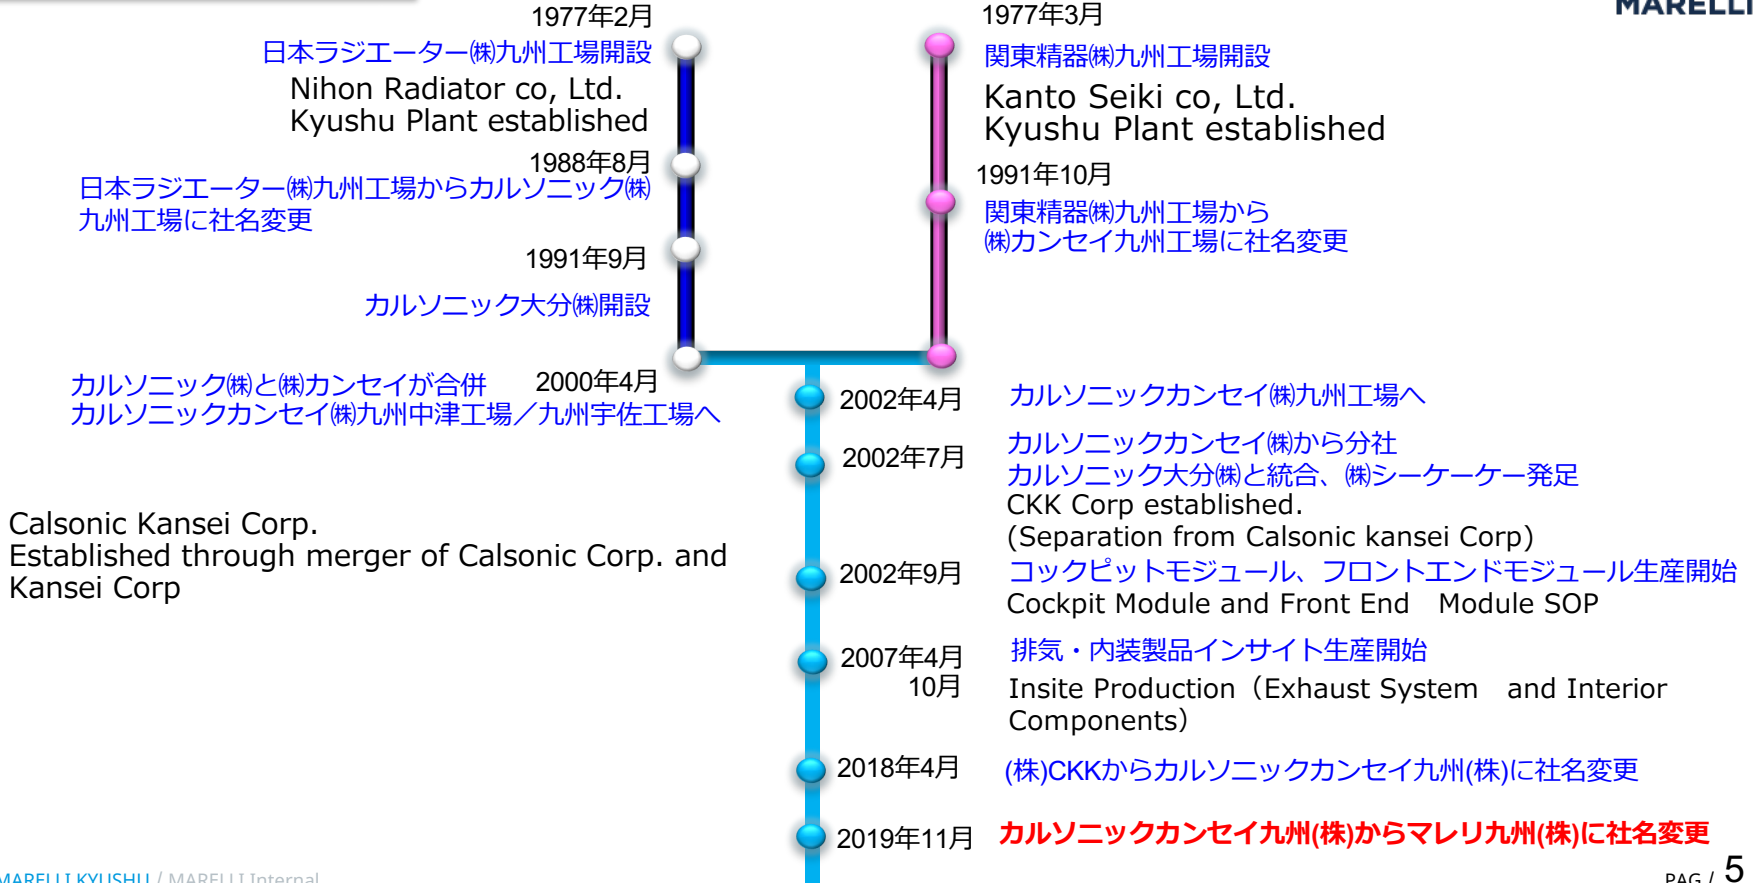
MARELLI

1977年2月
日本ラジエーター㈱九州工場開設
Nihon Radiator co, Ltd.
Kyushu Plant established

1988年8月
日本ラジエーター㈱九州工場からカルソニック㈱九州工場に社名変更

1991年9月
カルソニック大分㈱開設

1977年3月
関東精器㈱九州工場開設
Kanto Seiki co, Ltd.
Kyushu Plant established

1991年10月
関東精器㈱九州工場から㈱カンセイ九州工場に社名変更

カルソニック㈱と㈱カンセイが合併
カルソニックカンセイ㈱九州中津工場／九州宇佐工場へ
2000年4月

Calsonic Kansei Corp.
Established through merger of Calsonic Corp. and Kansei Corp

2002年4月 カルソニックカンセイ㈱九州工場へ

2002年7月 カルソニックカンセイ㈱から分社
カルソニック大分㈱と統合、㈱シーケーケー発足
CKK Corp established.
(Separation from Calsonic kansei Corp)

2002年9月 コックピットモジュール、フロントエンドモジュール生産開始
Cockpit Module and Front End Module SOP

2007年4月 10月 排気・内装製品インサイト生産開始
Insite Production（Exhaust System and Interior Components）

2018年4月 (株)CKKからカルソニックカンセイ九州(株)に社名変更

2019年11月 カルソニックカンセイ九州(株)からマレリ九州(株)に社名変更

MARELLI KYUSHU / MARELLI Internal
PAG / 5